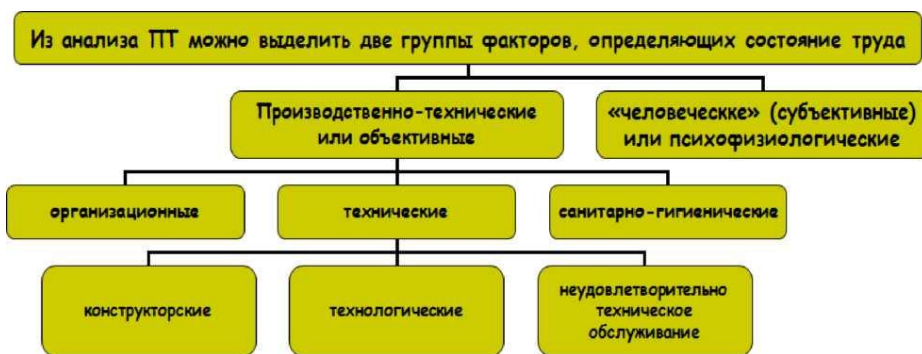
Из анализа ПТ можно выделить две группы факторов, определяющих состояние труда

Производственно-технические или объективные

«человеческке» (субъективные) или психофизиологические

организационные

технические

санитарно-гигиенические

конструкторские

технологические

неудовлетворительно техническое обслуживание